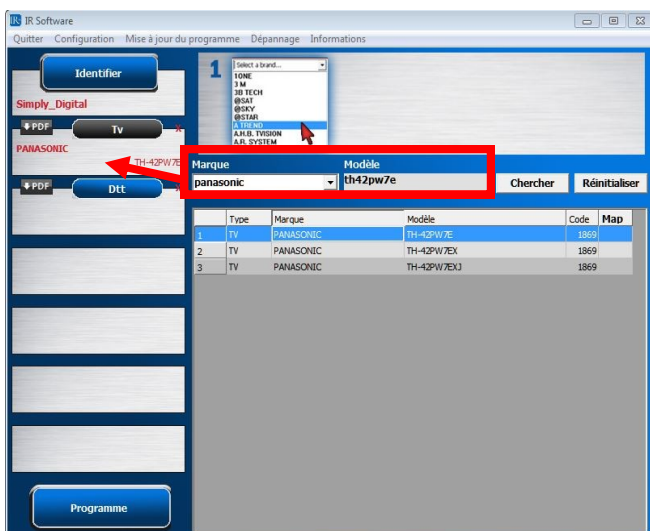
IR Software

Quitter Configuration Mise à jour du programme Dépannage Informations

Identifier

Simply_Digital

PDF Tv

PANASONIC

TH-42PW7E

PDF Dtt

Programme

1

Select a brand...
1ONE
3 M
3B TECH
@SAT
@SKY
@STAR
A TREND
A.H.B. TVISION
A.R. SYSTEM

Marque
panasonic

Modèle
th42pw7e

Chercher

Réinitialiser

| | Type | Marque | Modèle | Code | Map |
|---|---|---|---|---|---|
| 1 | TV | PANASONIC | TH-42PW7E | 1869 | |
| 2 | TV | PANASONIC | TH-42PW7EX | 1869 | |
| 3 | TV | PANASONIC | TH-42PW7EXJ | 1869 | |